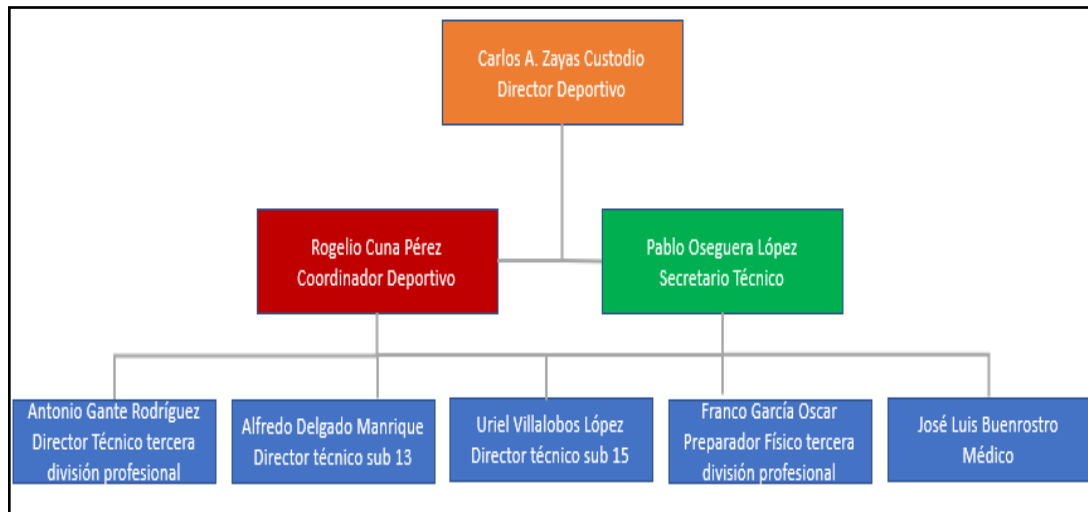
Carlos A. Zayas Custodio
Director Deportivo

Rogelio Cuna Pérez
Coordinador Deportivo

Pablo Oseguera López
Secretario Técnico

Antonio Gante Rodríguez
Director Técnico tercera división profesional

Alfredo Delgado Manrique
Director técnico sub 13

Uriel Villalobos López
Director técnico sub 15

Franco García Oscar
Preparador Físico tercera división profesional

José Luis Buenrostro
Médico